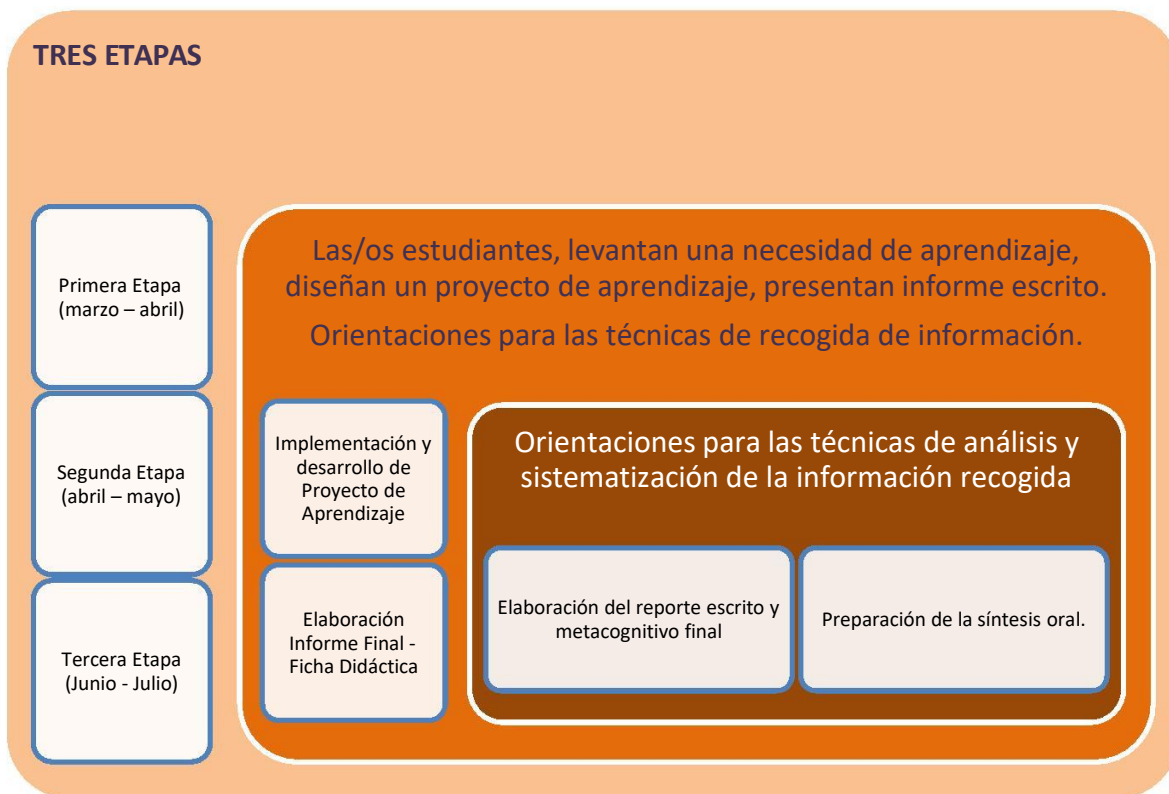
TRES ETAPAS

Primera Etapa (marzo – abril)

Segunda Etapa (abril – mayo)

Tercera Etapa (Junio - Julio)

Las/os estudiantes, levantan una necesidad de aprendizaje, diseñan un proyecto de aprendizaje, presentan informe escrito.

Orientaciones para las técnicas de recogida de información.

Implementación y desarrollo de Proyecto de Aprendizaje

Elaboración Informe Final - Ficha Didáctica

Orientaciones para las técnicas de análisis y sistematización de la información recogida

Elaboración del reporte escrito y metacognitivo final

Preparación de la síntesis oral.